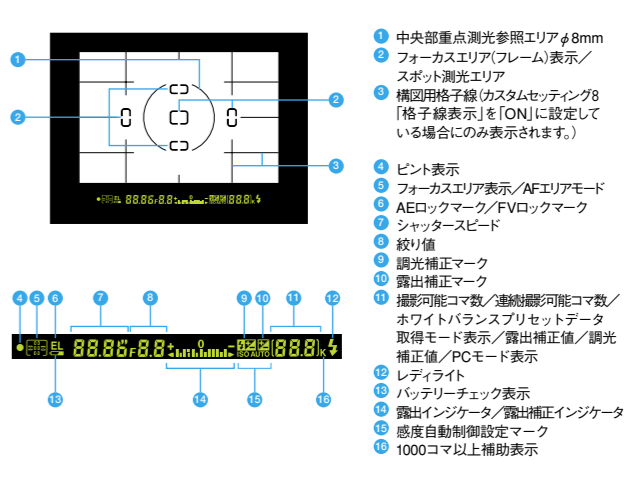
1 中央部重点測光参照エリア$\phi$8mm
2 フォーカスエリア(フレーム)表示/スポット測光エリア
3 構図用格子線(カスタムセッティング8「格子線表示」を「ON」に設定している場合にのみ表示されます。)
4 ピント表示
5 フォーカスエリア表示/AFエリアモード
6 AEロックマーク/FVロックマーク
7 シャッタースピード
8 絞り値
9 調光補正マーク
10 露出補正マーク
11 撮影可能コマ数/連続撮影可能コマ数/ホワイトバランスプリセットデータ取得モード表示/露出補正値/調光補正値/PCモード表示
12 レディライト
13 バッテリーチェック表示
14 露出インジケータ/露出補正インジケータ
15 感度自動制御設定マーク
16 1000コマ以上補助表示

1 2 3 4 5 6 7 8 9 10 11 12 13 14 15 16
EL 88.86 F 8.8 0 ISO AUTO 88.8 K